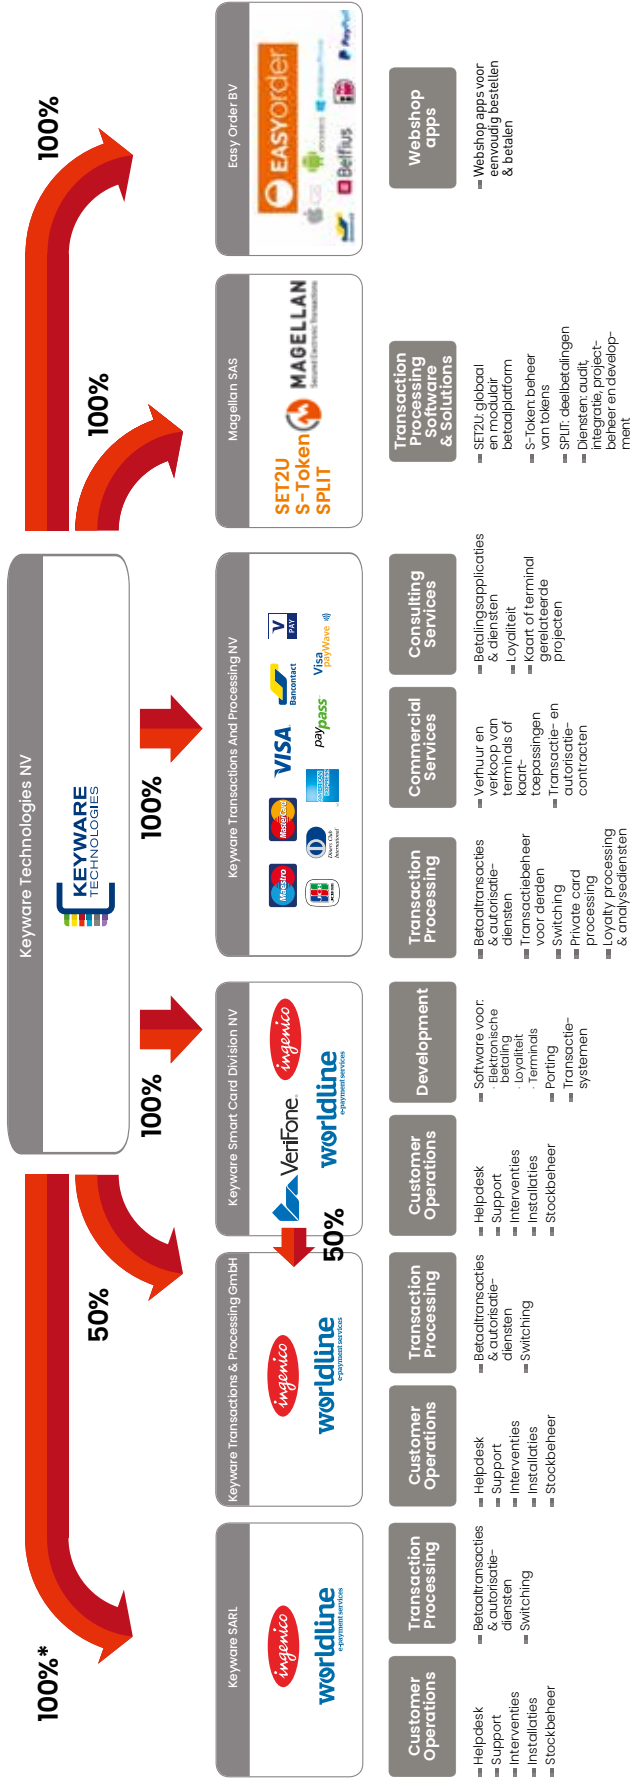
Keyware Technologies NV

KEYWARE TECHNOLOGIES

100%*

50%

100%

100%

100%

100%

50%

Keyware SARL

ingenico

worldline e-payment services

Customer Operations

- Helpdesk
- Support
- Interventies
- Installaties
- Stockbeheer

Transaction Processing

- Betaaltransacties & autorisatiediensten
- Switching

Keyware Transactions & Processing GmbH

ingenico

worldline e-payment services

Customer Operations

- Helpdesk
- Support
- Interventies
- Installaties
- Stockbeheer

Transaction Processing

- Betaaltransacties & autorisatiediensten
- Switching

Keyware Smart Card Division NV

VeriFone

ingenico

worldline e-payment services

Customer Operations

- Helpdesk
- Support
- Interventies
- Installaties
- Stockbeheer

Development

- Software voor:
· Elektronische betaling
· Loyaliteit
· Terminals
- Porting
- Transactiesystemen

Keyware Transactions And Processing NV

Maestro

MasterCard

VISA

Bancontact

V PAY

JCB

Diners Club International

AMERICAN EXPRESS

paypass

Visa payWave

Transaction Processing

- Betaaltransacties & autorisatiediensten
- Transactiebeheer voor derden
- Switching
- Private card processing
- Loyalty processing & analysediensten

Commercial Services

- Verhuur en verkoop van terminals of kaarttoepassingen
- Transactie- en autorisatiecontracten

Consulting Services

- Betalingsapplicaties & diensten
- Loyaliteit
- Kaart of terminal gerelateerde projecten

Magellan SAS

SET2U
S-Token
SPLIT

MAGELLAN Secured Electronic Transactions

Transaction Processing Software & Solutions

- SET2U: globaal en modulair betaalplatform
- S-Token: beheer van tokens
- SPLIT: deelbetalingen
- Diensten: audit, integratie, projectbeheer en development

Easy Order BV

EASYorder

Belfius

PayPal

Webshop apps

- Webshop apps voor eenvoudig bestellen & betalen